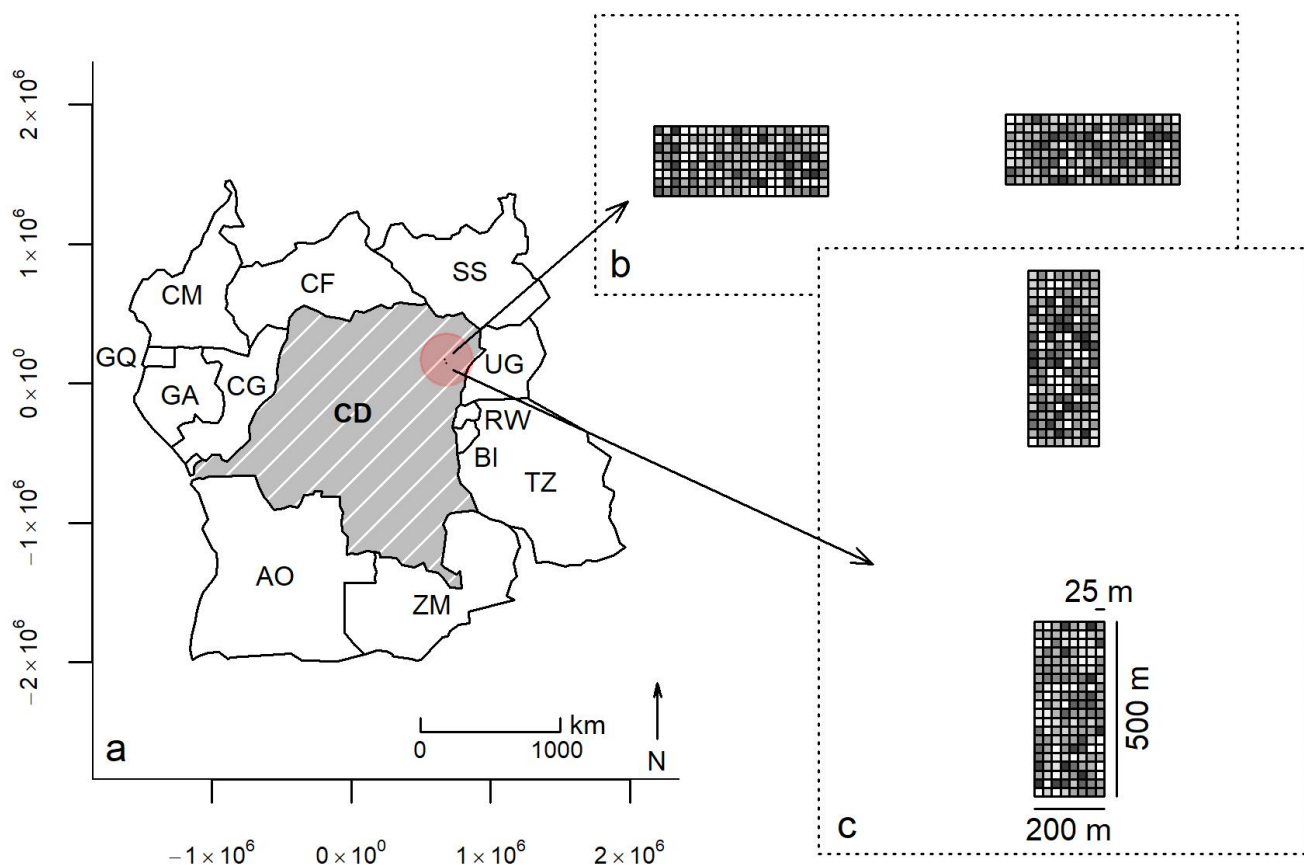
$2\times10^6$
$1\times10^6$
$0\times10^0$
$-1\times10^6$
$-2\times10^6$

CM
CF
SS
GQ
GA
CG
CD
UG
RW
BI
TZ
AO
ZM

0
1000
km
N
a

$-1\times10^6$ $0\times10^0$ $1\times10^6$ $2\times10^6$

b

c
25 m
500 m
200 m